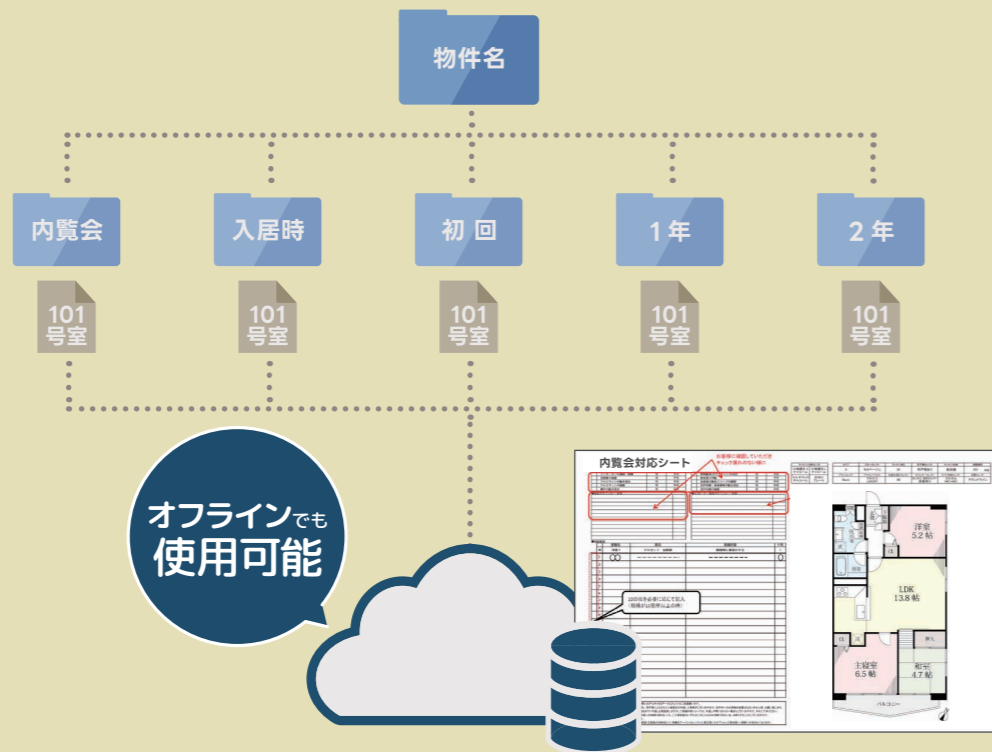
物件名

内覧会

入居時

初 回

1年

2年

101
号室

101
号室

101
号室

101
号室

101
号室

オフラインでも
使用可能

内覧会対応シート

お客様に確認していただきチェック漏れのない様に

洋室
5.2帖

LDK
13.8帖

主寝室
6.5帖

和室
4.7帖

バルコニー